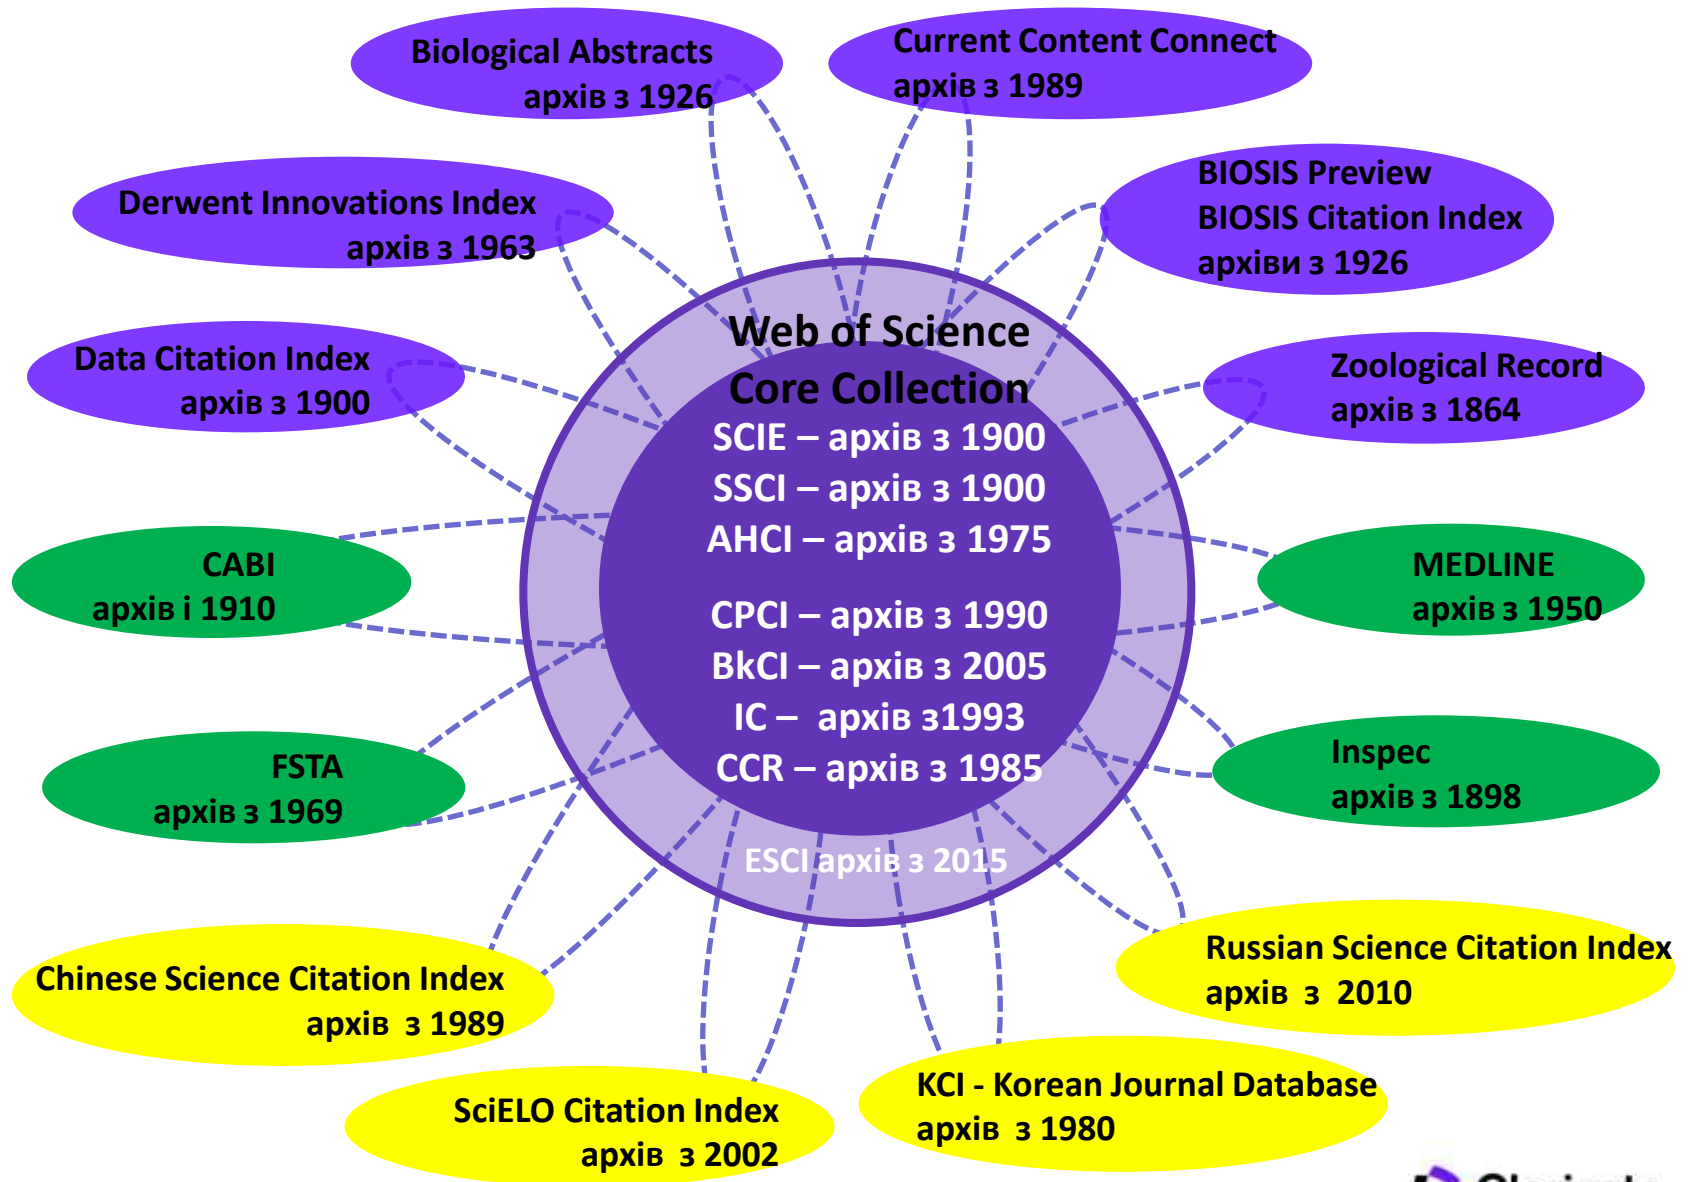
Biological Abstracts
архів з 1926

Current Content Connect
архів з 1989

Derwent Innovations Index
архів з 1963

BIOSIS Preview
BIOSIS Citation Index
архіви з 1926

Data Citation Index
архів з 1900

Zoological Record
архів з 1864

Web of Science
Core Collection
SCIE – архів з 1900
SSCI – архів з 1900
AHCI – архів з 1975
CPCI – архів з 1990
BkCI – архів з 2005
IC – архів з1993
CCR – архів з 1985
ESCI архів з 2015

CABI
архів і 1910

MEDLINE
архів з 1950

FSTA
архів з 1969

Inspec
архів з 1898

Chinese Science Citation Index
архів з 1989

Russian Science Citation Index
архів з 2010

SciELO Citation Index
архів з 2002

KCI - Korean Journal Database
архів з 1980

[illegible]